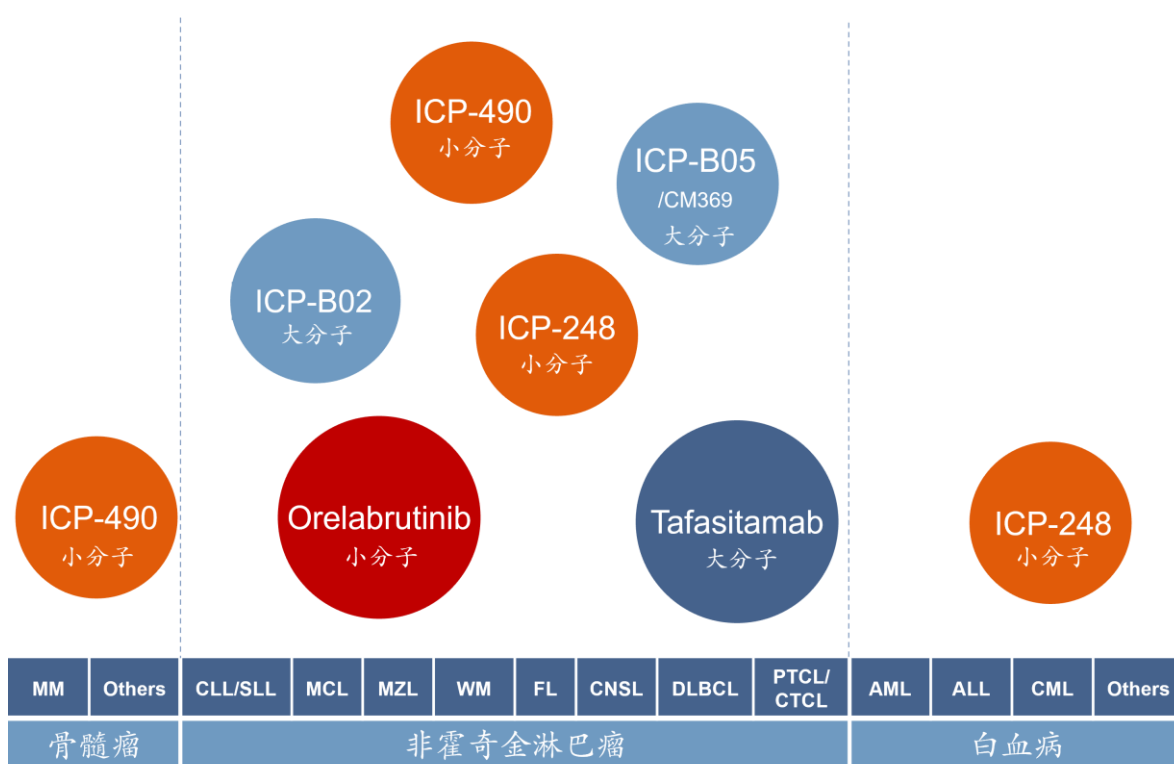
ICP-490
小分子

ICP-B05
/CM369
大分子

ICP-B02
大分子

ICP-248
小分子

ICP-490
小分子

Orelabrutinib
小分子

Tafasitamab
大分子

ICP-248
小分子

| MM | Others | CLL/SLL | MCL | MZL | WM | FL | CNSL | DLBCL | PTCL/ CTCL | AML | ALL | CML | Others |
|---|---|---|---|---|---|---|---|---|---|---|---|---|---|

骨髓瘤

非霍奇金淋巴瘤

白血病